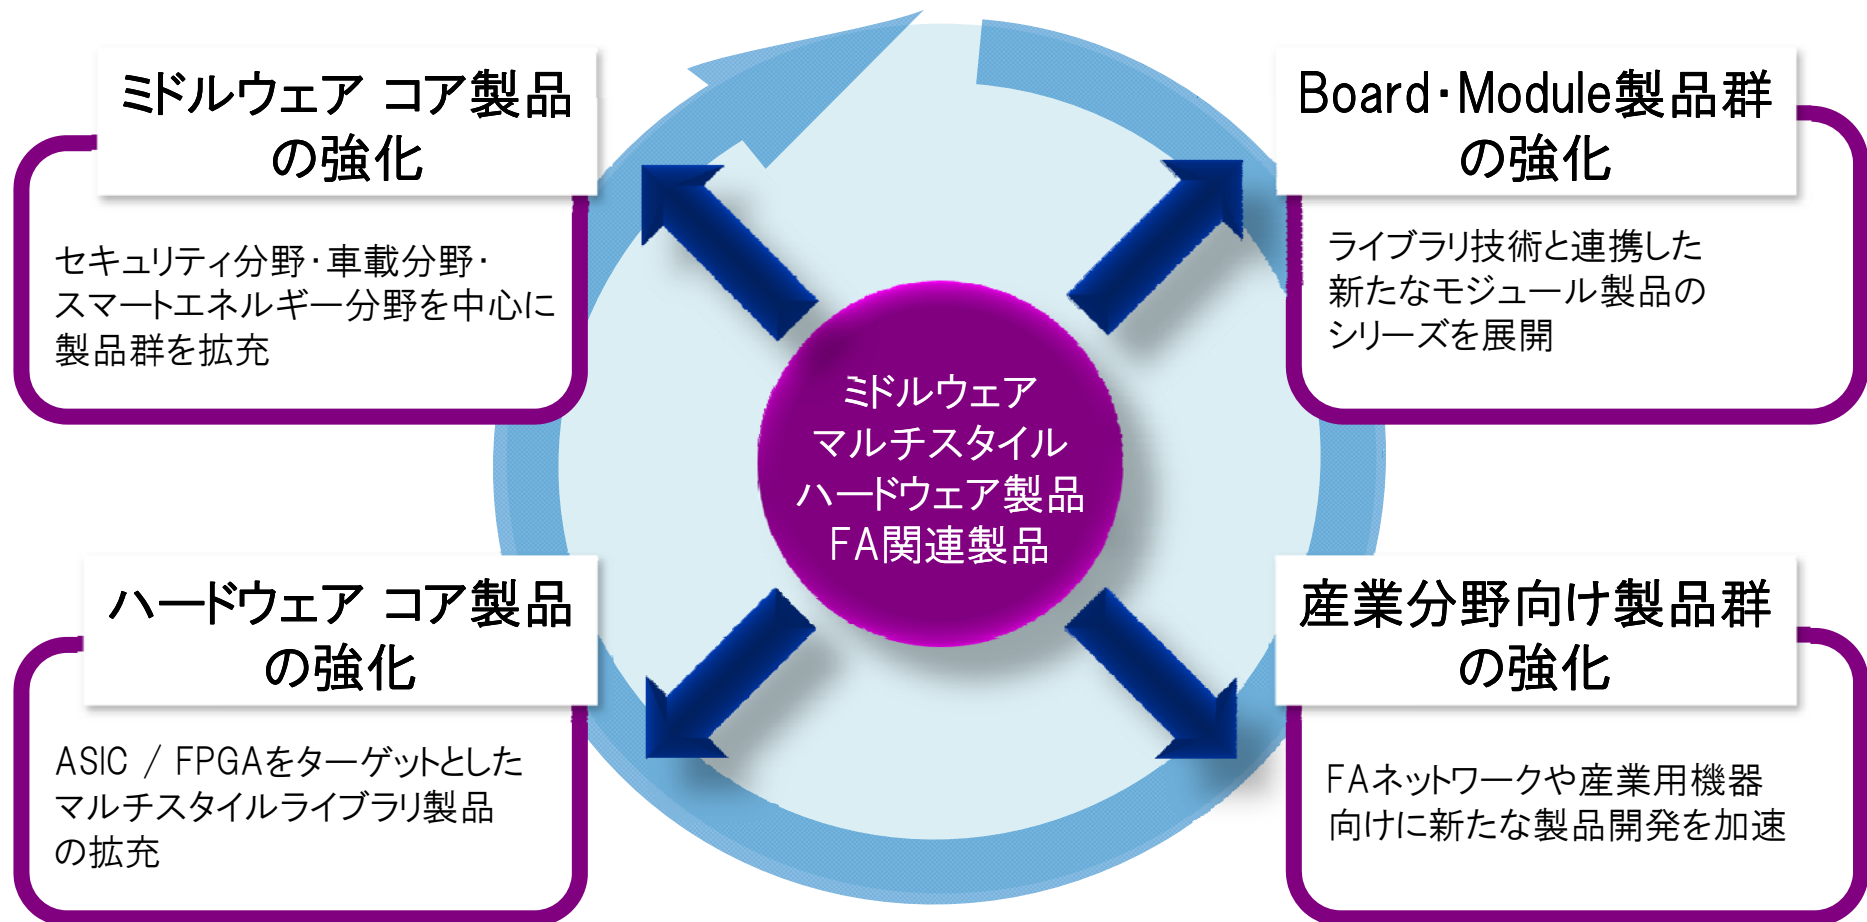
ミドルウェア コア製品の強化

セキュリティ分野・車載分野・スマートエネルギー分野を中心に製品群を拡充

Board・Module製品群の強化

ライブラリ技術と連携した新たなモジュール製品のシリーズを展開

ミドルウェア
マルチスタイル
ハードウェア製品
FA関連製品

ハードウェア コア製品の強化

ASIC / FPGAをターゲットとしたマルチスタイルライブラリ製品の拡充

産業分野向け製品群の強化

FAネットワークや産業用機器向けに新たな製品開発を加速